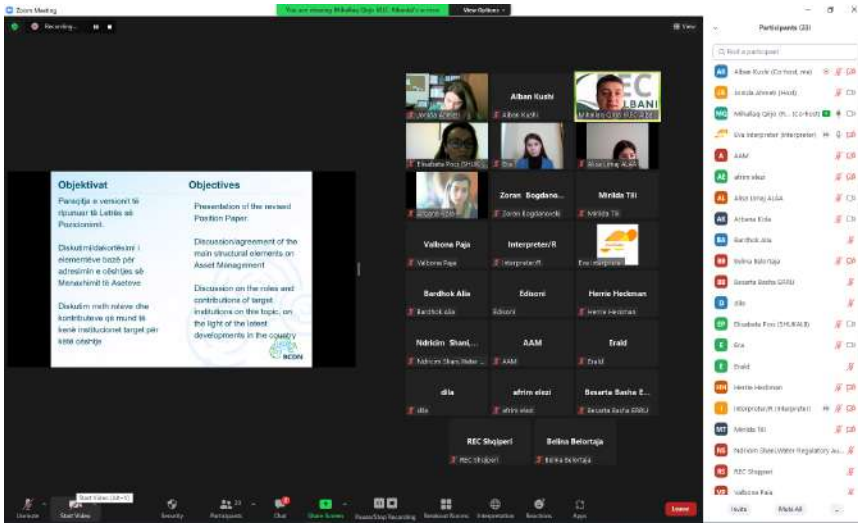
Zoom Meeting

You are viewing Mihallaq Qirjo REC Albania's screen  View Options

Recording...

View

Participants (33)

Objektivat
Paraqitja e versionit të rishikuar të Letrës së Pozicionimit.
Diskutimi/dakortësimi i elementëve bazë për adresimin e objektivit në Menaxhimin e Aseteve
Diskutim mbi rolet dhe kontributet që mund të kenë institucionet target për këtë objektiv

Objectives
Presentation of the revised Position Paper.
Discussion/agreement of the main structural elements on Asset Management
Discussion on the roles and contributions of target institutions on this topic, on the light of the latest developments in the country

RCDN

Alban Kushi
Zoran Bogdano...
Mirsida Tili
Valbona Paja
Interpreter/R
Bardhok Alia
Edsoni
Herrie Heckman
Ndricim Shani,...
AAM
Erald
dila
afrim elezi
Besarta Basha E...
REC Shqiperi
Belina Belortaja

Find a participant
Alban Kushi (Co-host, me)
Jonida Ahmeti (Host)
Mihallaq Qirjo (R... (Co-host)
Eva Interpreter (Interpreter)
AAM
afrim elezi
Alkui Limaj ALAA
Arbena Kola
Bardhok Alia
Belina Belortaja
Besarta Basha ERRU
dila
Elisabeta Poci (SHUKALB)
Eva
Erald
Herrie Heckman
Interpreter/R (Interpreter)
Mirsida Tili
Ndricim Shani,Water Regulatory Au...
REC Shqiperi
Valbona Paja

Invite  Mute All

Unmute  Start Video  Start Video (Alt+V)  Security  Participants 33  Chat  Share Screen  Pause/Stop Recording  Breakout Rooms  Interpretation  Reactions  Apps  Leave